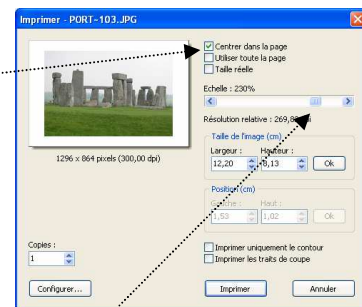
Imprimer - PORT-103.JPG

1296 x 864 pixels (300,00 dpi)

Centrer dans la page
Utiliser toute la page
Taille réelle

Echelle : 230%

Résolution relative : 269,00 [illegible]

Taille de l'image (cm)
Largeur :
12,20
Hauteur :
8,13
Ok

Position (cm)
Gauche :
1,53
Haut :
1,02
Ok

Copies :
1

Imprimer uniquement le contour
Imprimer les traits de coupe

Configurer...
Imprimer
Annuler